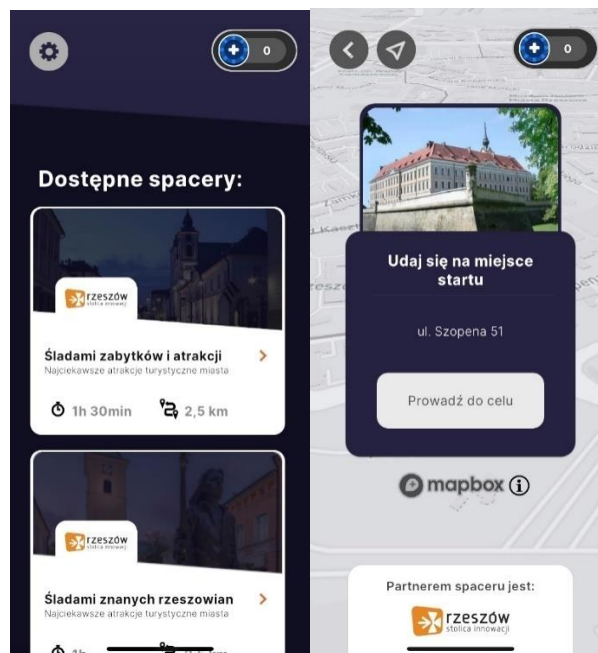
0

Dostępne spacery:

rzeszów
stolica innowacji

Śladami zabytków i atrakcji
Najciekawsze atrakcje turystyczne miasta

1h 30min 2,5 km

rzeszów
stolica innowacji

Śladami znanych rzeszowian
Najciekawsze atrakcje turystyczne miasta

1h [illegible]

0

Udaj się na miejsce startu

ul. Szopena 51

Prowadź do celu

mapbox

Partnerem spaceru jest:

rzeszów
stolica innowacji